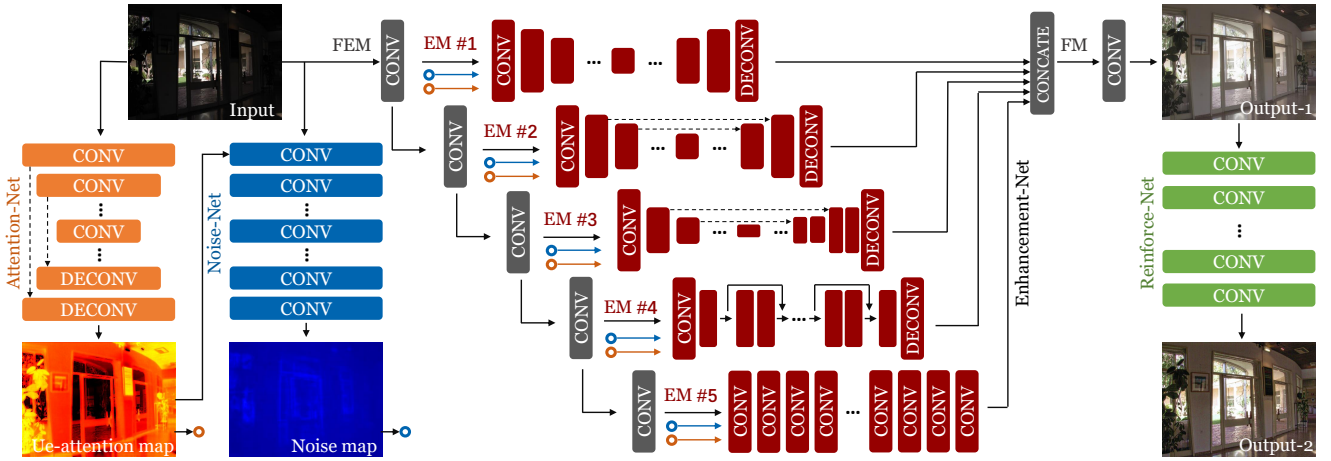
Input

Attention-Net
CONV
CONV
⋮
CONV
DECONV
DECONV
Ue-attention map

Noise-Net
CONV
CONV
⋮
CONV
⋮
CONV
CONV
Noise map

FEM
CONV
EM #1
CONV
...
...
DECONV

CONV
EM #2
CONV
...
...
DECONV

CONV
EM #3
CONV
...
...
DECONV

CONV
EM #4
CONV
...
DECONV

CONV
EM #5
CONV
CONV
CONV
CONV
...
CONV
CONV
CONV
CONV

Enhancement-Net
CONCATE
FM
CONV
Output-1

Reinforce-Net
CONV
CONV
⋮
CONV
CONV
Output-2